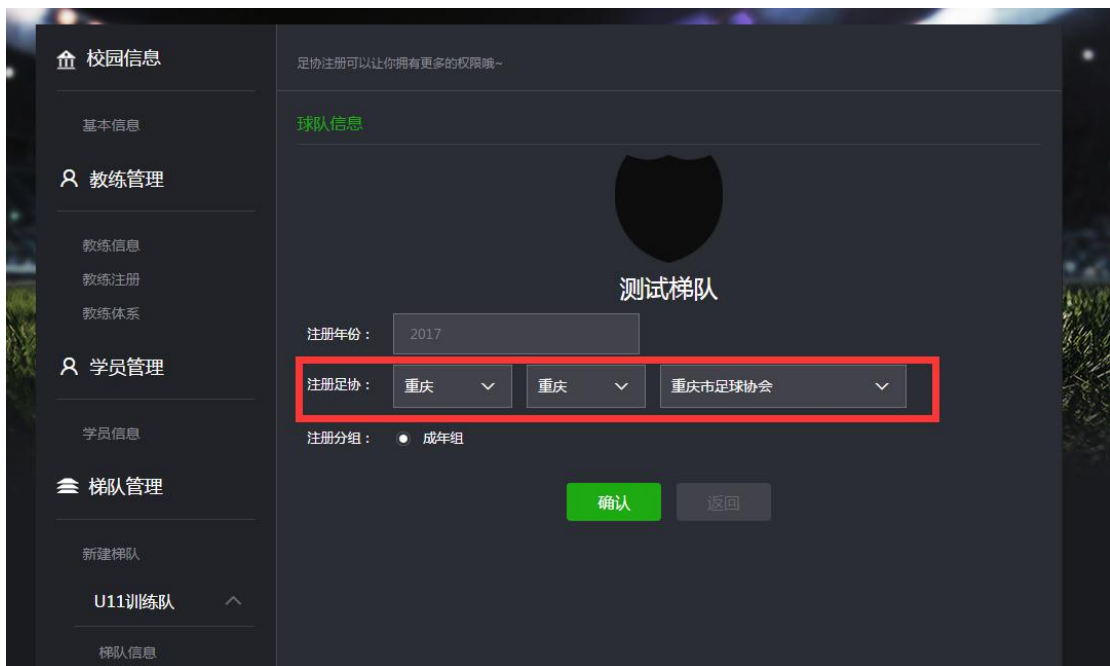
校园信息

基本信息

教练管理

教练信息
教练注册
教练体系

学员管理

学员信息

梯队管理

新建梯队

U11训练队

梯队信息

足协注册可以让你拥有更多的权限哦~

球队信息

测试梯队

注册年份： 2017

注册足协： 重庆 重庆 重庆市足球协会

注册分组： 成年组

确认 返回